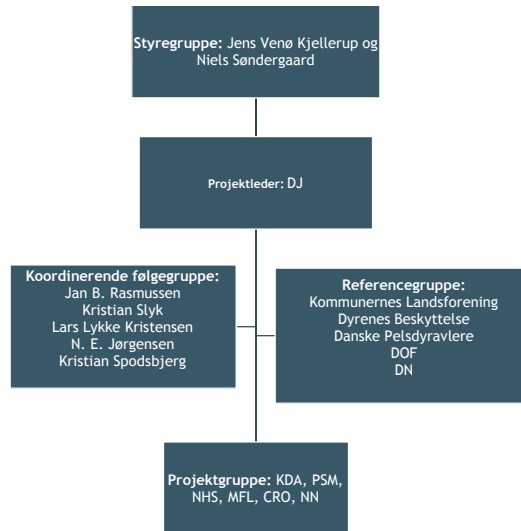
Styregruppe: Jens Venø Kjellerup og Niels Søndergaard

Projektleder: DJ

Koordinerende følgegruppe:
Jan B. Rasmussen
Kristian Slyk
Lars Lykke Kristensen
N. E. Jørgensen
Kristian Spodsbjerg

Referencegruppe:
Kommunernes Landsforening
Dyrenes Beskyttelse
Danske Pelsdyravlere
DOF
DN

Projektgruppe: KDA, PSM, NHS, MFL, CRO, NN